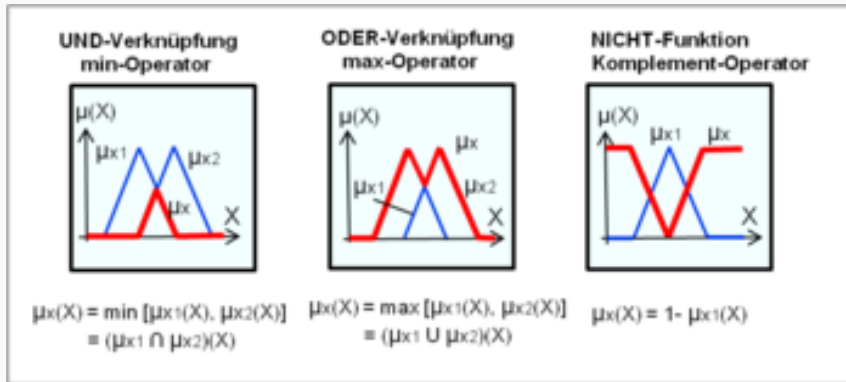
UND-Verknüpfung
min-Operator

μ(X)
$\mu_{x1}$
$\mu_{x2}$
$\mu_x$
X

$\mu_x(X) = \min [\mu_{x1}(X), \mu_{x2}(X)]$
$= (\mu_{x1} \cap \mu_{x2})(X)$

ODER-Verknüpfung
max-Operator

μ(X)
$\mu_x$
$\mu_{x1}$
$\mu_{x2}$
X

$\mu_x(X) = \max [\mu_{x1}(X), \mu_{x2}(X)]$
$= (\mu_{x1} \cup \mu_{x2})(X)$

NICHT-Funktion
Komplement-Operator

μ(X)
$\mu_{x1}$
$\mu_x$
X

$\mu_x(X) = 1 - \mu_{x1}(X)$